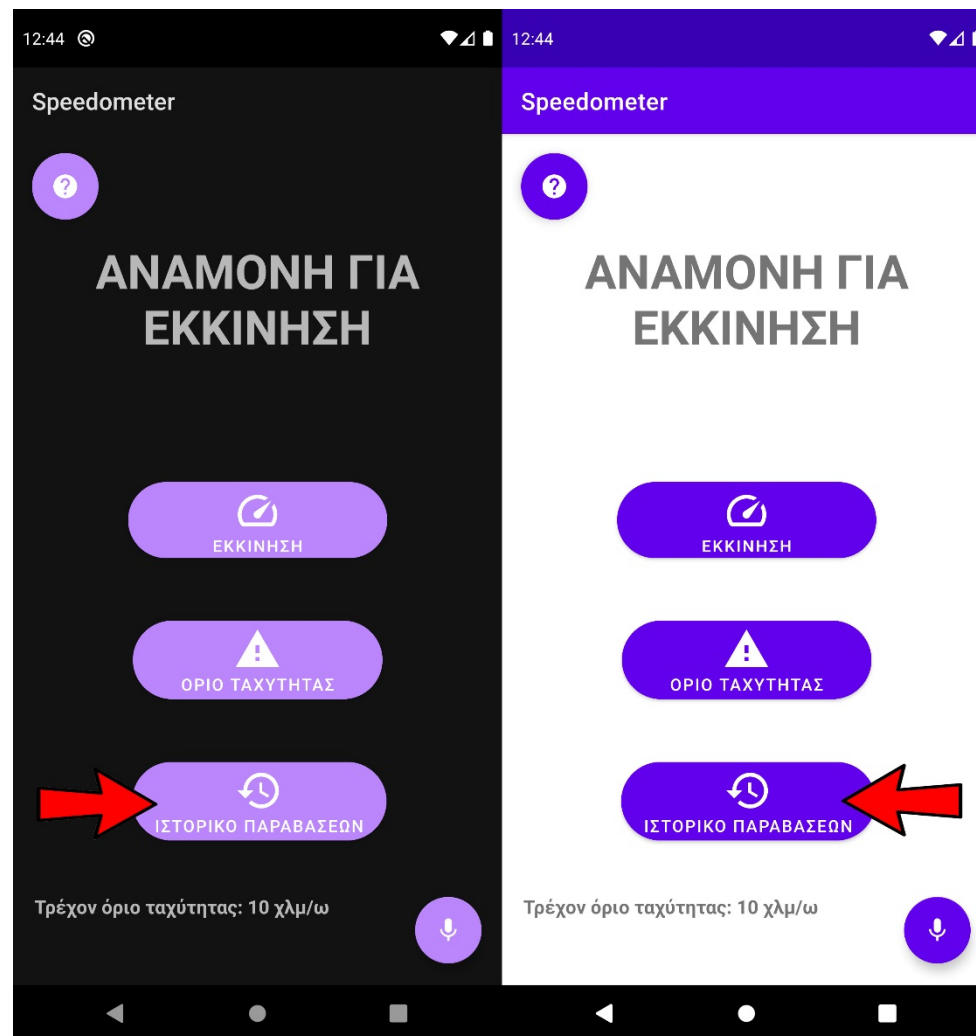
12:44

Speedometer

ΑΝΑΜΟΝΗ ΓΙΑ ΕΚΚΙΝΗΣΗ

ΕΚΚΙΝΗΣΗ

ΟΡΙΟ ΤΑΧΥΤΗΤΑΣ

ΙΣΤΟΡΙΚΟ ΠΑΡΑΒΑΣΕΩΝ

Τρέχον όριο ταχύτητας: 10 χλμ/ω

12:44

Speedometer

ΑΝΑΜΟΝΗ ΓΙΑ ΕΚΚΙΝΗΣΗ

ΕΚΚΙΝΗΣΗ

ΟΡΙΟ ΤΑΧΥΤΗΤΑΣ

ΙΣΤΟΡΙΚΟ ΠΑΡΑΒΑΣΕΩΝ

Τρέχον όριο ταχύτητας: 10 χλμ/ω